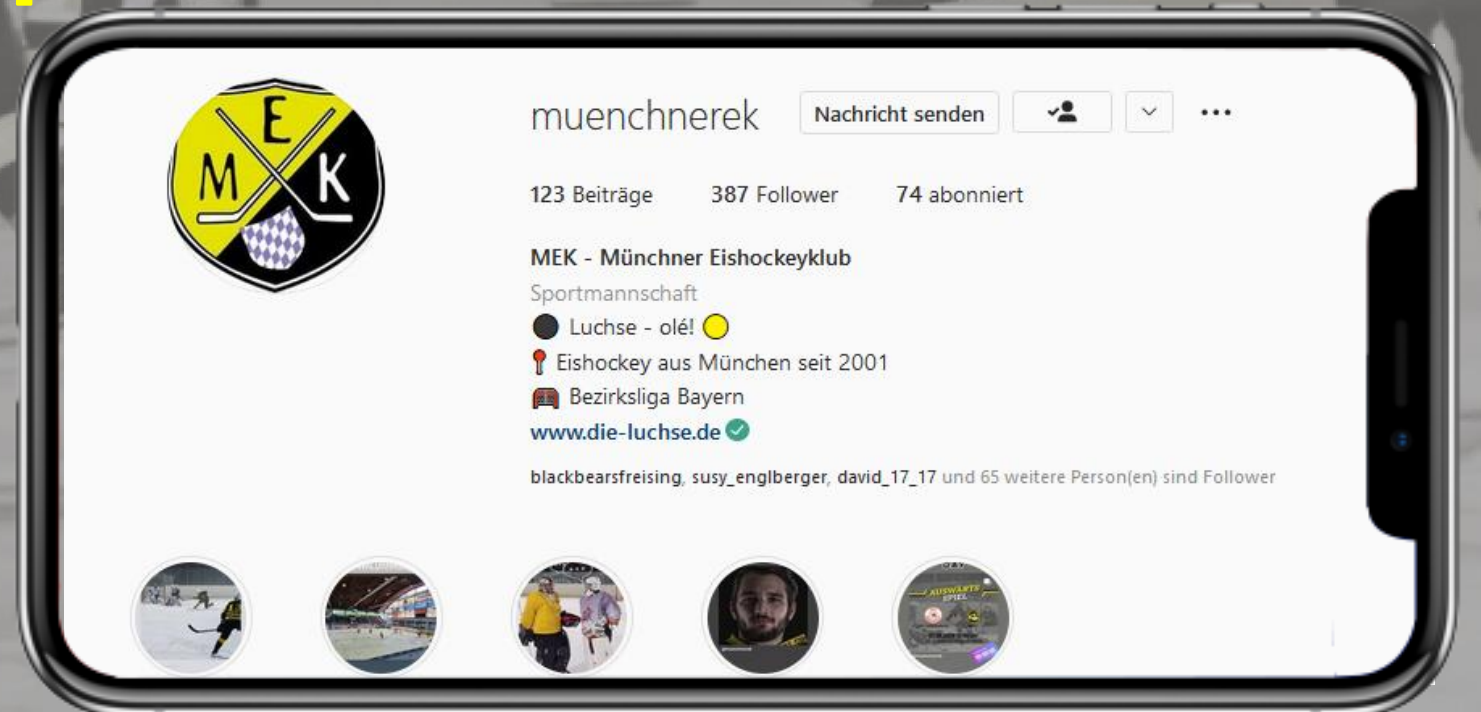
MEK

muenchnerek Nachricht senden

123 Beiträge 387 Follower 74 abonniert

MEK - Münchner Eishockeyklub
Sportmannschaft
⚫ Luchse - olé! 🟡
📍 Eishockey aus München seit 2001
🥅 Bezirksliga Bayern
www.die-luchse.de

blackbearsfreising, susy_englberger, david_17_17 und 65 weitere Person(en) sind Follower

AUSWÄRTS SPIEL